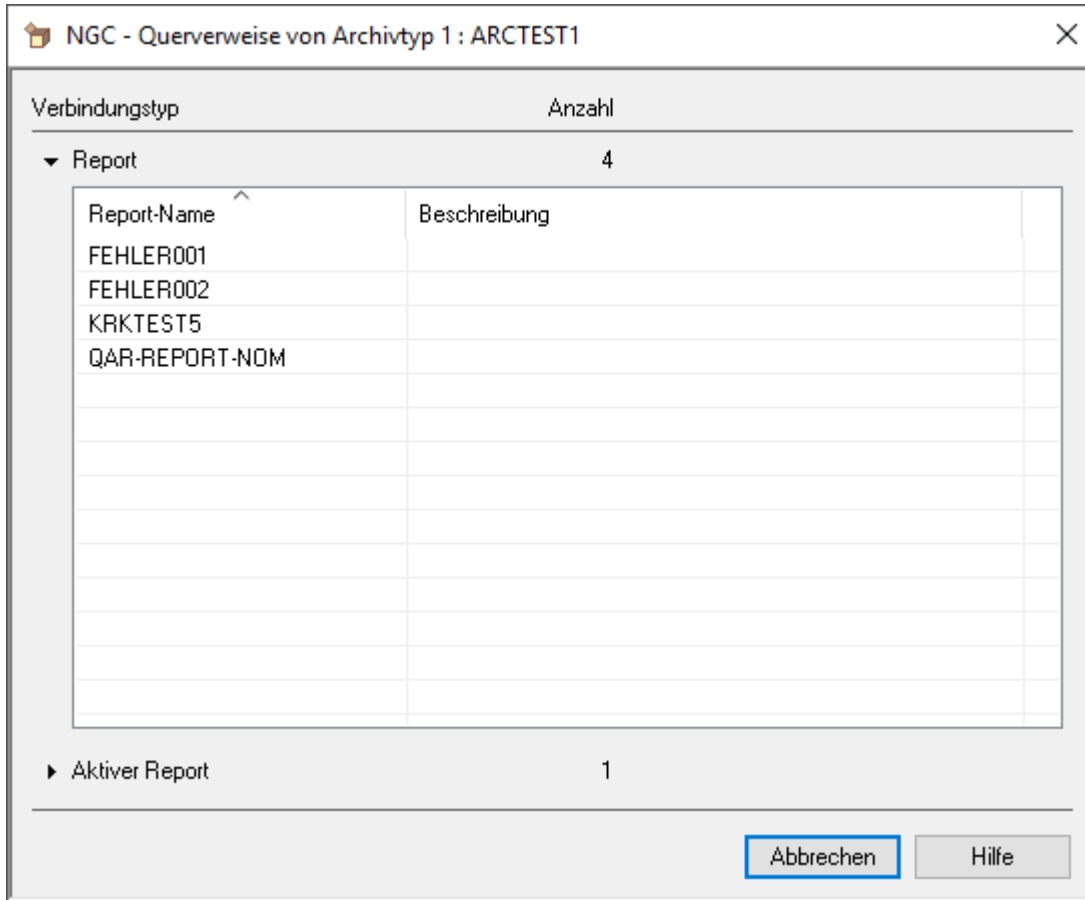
NGC - Querverweise von Archivtyp 1 : ARCTEST1

Verbindungstyp | Anzahl

Report 4

| Report-Name | Beschreibung |
|---|---|
| FEHLER001 | |
| FEHLER002 | |
| KRKTEST5 | |
| QAR-REPORT-NOM | |

Aktiver Report 1

Abbrechen Hilfe